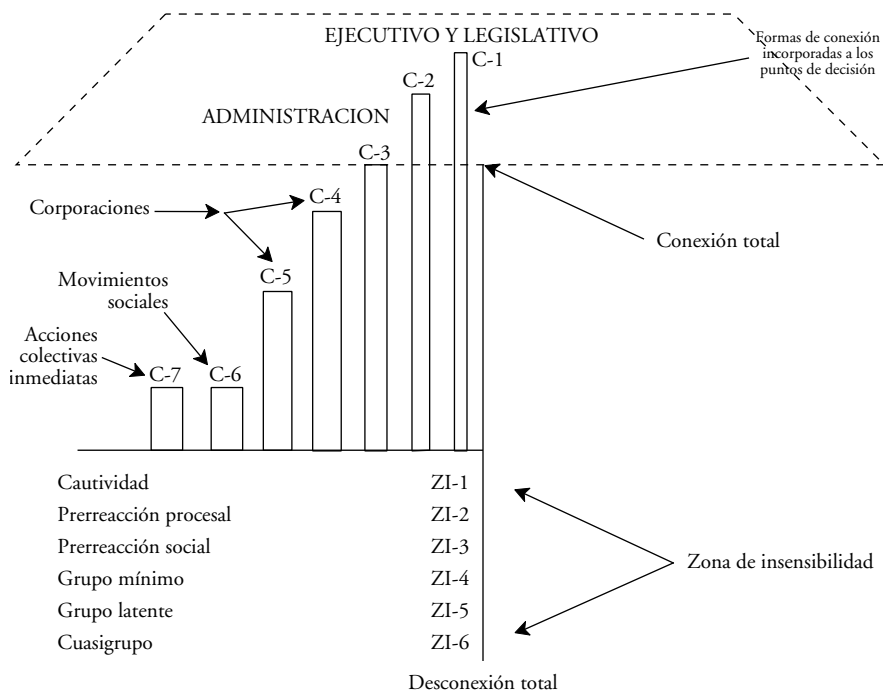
EJECUTIVO Y LEGISLATIVO

Formas de conexión incorporadas a los puntos de decisión

C-1

C-2

ADMINISTRACION

C-3

C-4

Corporaciones

C-5

Conexión total

Movimientos sociales

Acciones colectivas inmediatas

C-7

C-6

Cautividad ZI-1

Prerreacción procesal ZI-2

Prerreacción social ZI-3

Grupo mínimo ZI-4

Grupo latente ZI-5

Cuasigrupo ZI-6

Zona de insensibilidad

Desconexión total